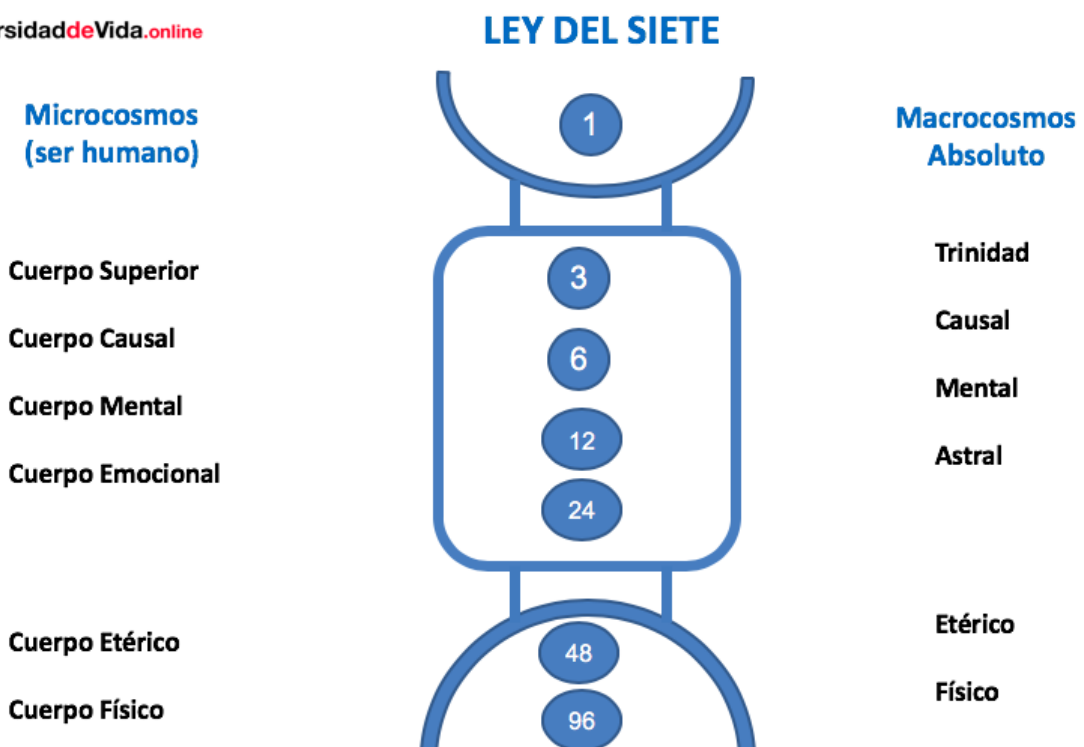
rsidaddeVida.online

LEY DEL SIETE

Microcosmos (ser humano)

Macrocosmos Absoluto

1

Cuerpo Superior

Trinidad

3

Cuerpo Causal

Causal

6

Cuerpo Mental

Mental

12

Cuerpo Emocional

Astral

24

Cuerpo Etérico

Etérico

48

Cuerpo Físico

Físico

96